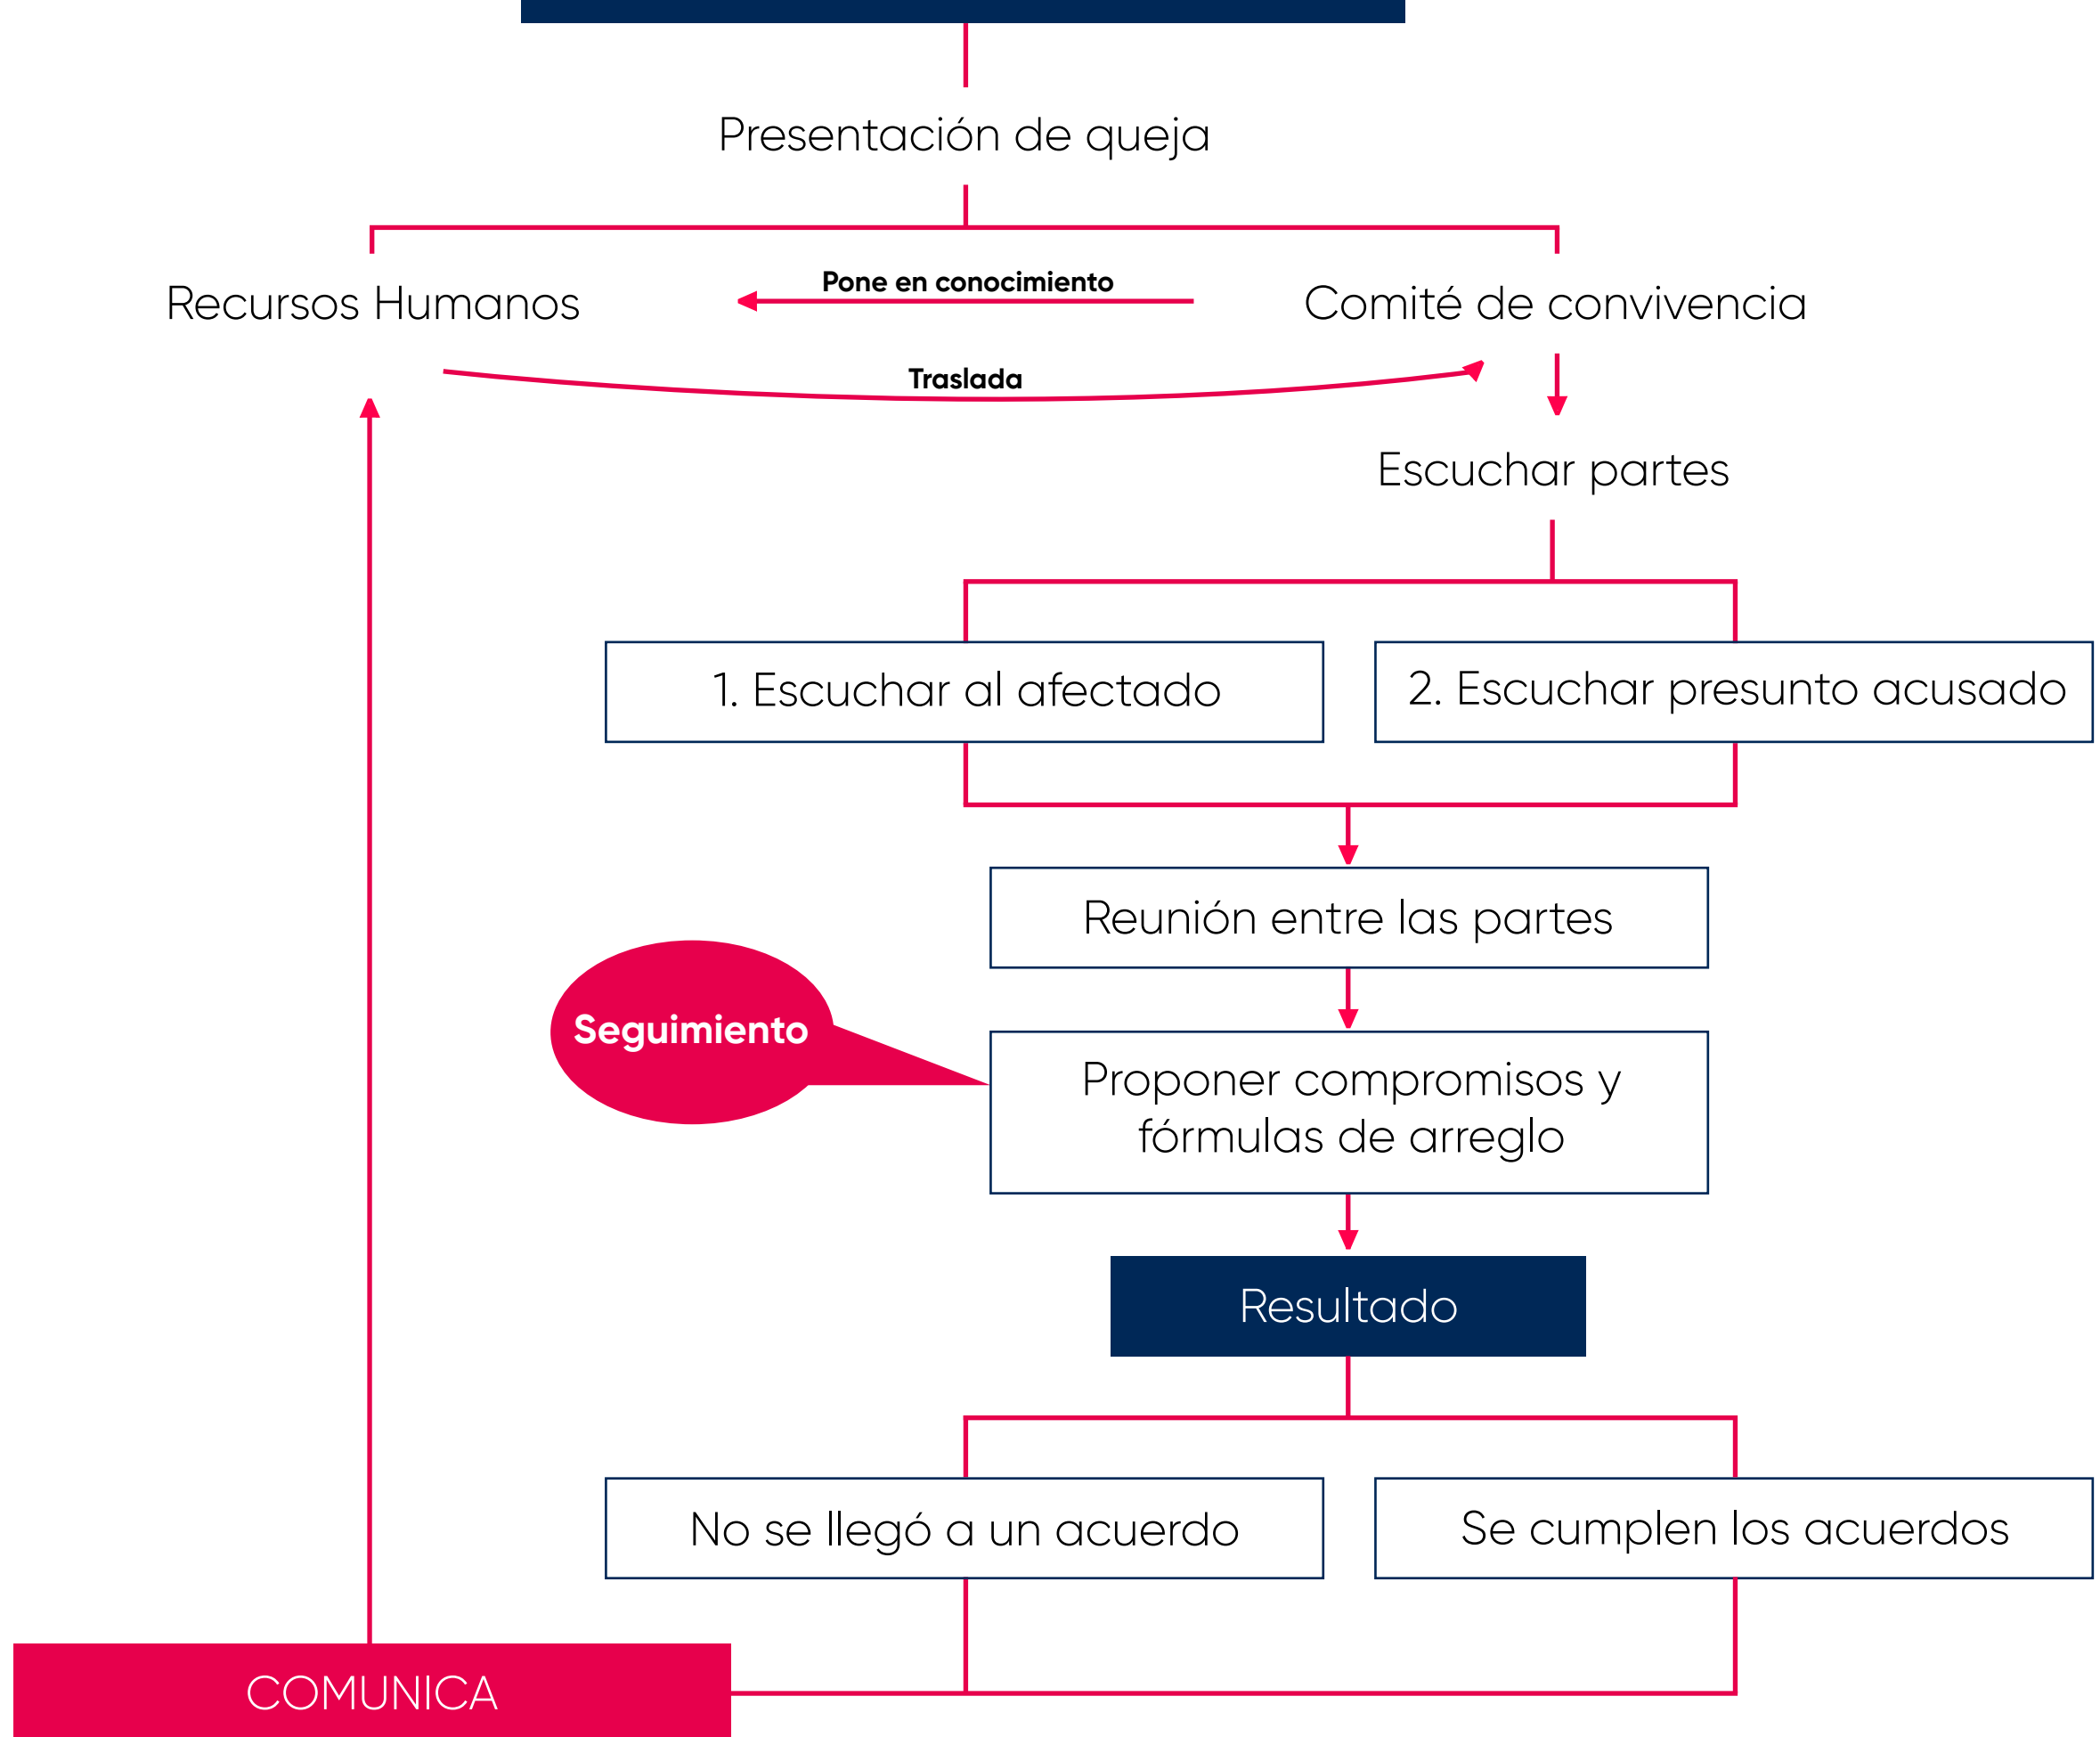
Presentación de queja

Recursos Humanos

Pone en conocimiento

Comité de convivencia

Traslada

Escuchar partes

1. Escuchar al afectado

2. Escuchar presunto acusado

Reunión entre las partes

Seguimiento

Proponer compromisos y fórmulas de arreglo

Resultado

No se llegó a un acuerdo

Se cumplen los acuerdos

COMUNICA